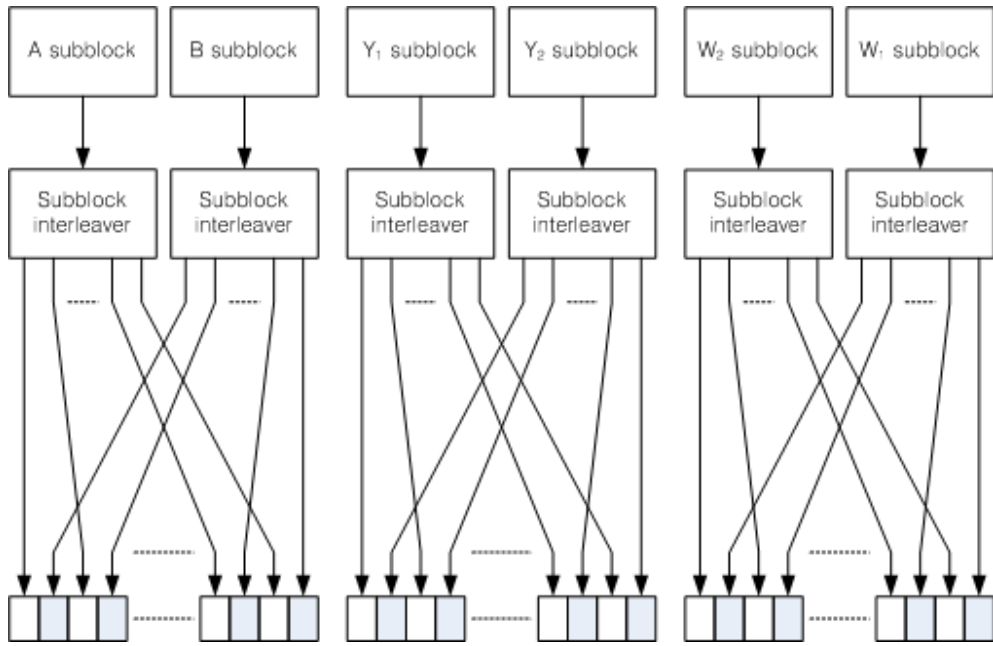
A subblock

B subblock

$Y_1$ subblock

$Y_2$ subblock

$W_2$ subblock

$W_1$ subblock

Subblock interleaver

Subblock interleaver

Subblock interleaver

Subblock interleaver

Subblock interleaver

Subblock interleaver